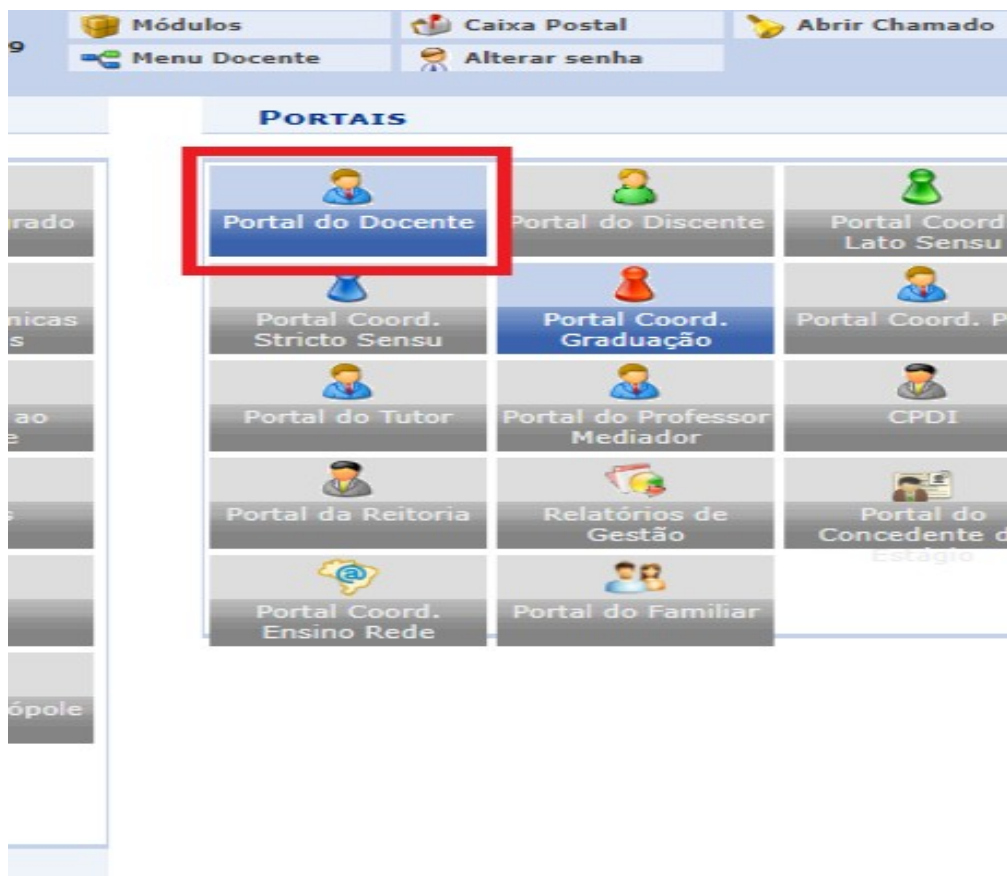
9

Módulos
Caixa Postal
Abrir Chamado
Menu Docente
Alterar senha

PORTAIS

rado

nicas
s

ao
e

s

ópole

Portal do Docente
Portal do Discente
Portal Coord
Lato Sensu
Portal Coord.
Stricto Sensu
Portal Coord.
Graduação
Portal Coord. P
Portal do Tutor
Portal do Professor
Mediador
CPDI
Portal da Reitoria
Relatórios de
Gestão
Portal do
Concedente d
Estágio
Portal Coord.
Ensino Rede
Portal do Familiar